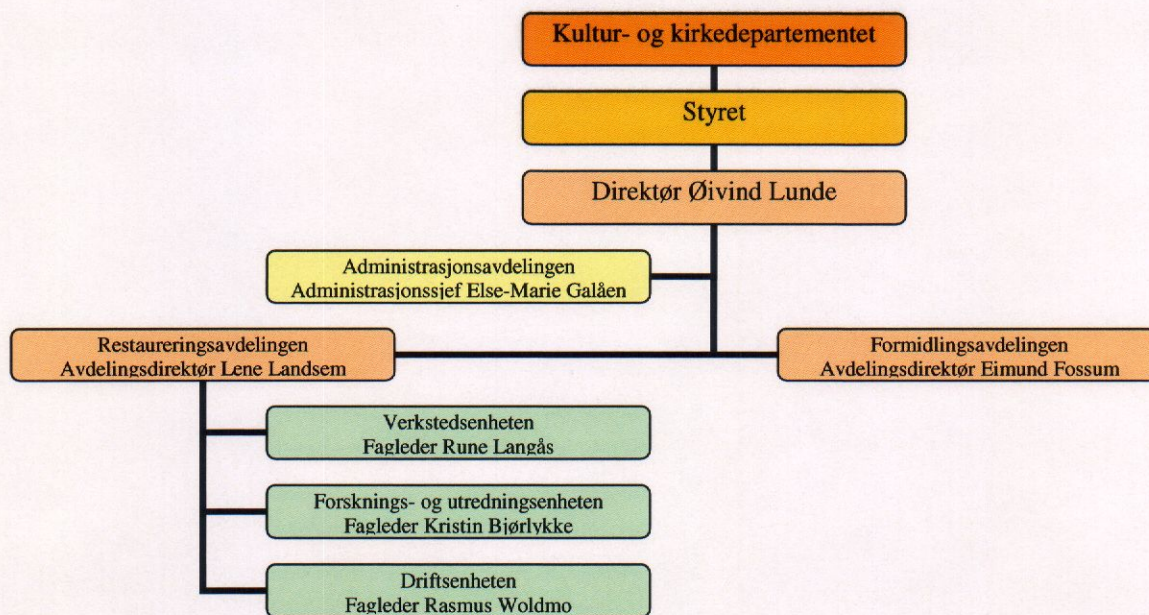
Kultur- og kirkedepartementet

Styret

Direktør Øivind Lunde

Administrasjonsavdelingen
Administrasjonssjef Else-Marie Galåen

Restaureringsavdelingen
Avdelingsdirektør Lene Landsem

Formidlingsavdelingen
Avdelingsdirektør Eimund Fossum

Verkstedsenheten
Fagleder Rune Langås

Forsknings- og utredningsenheten
Fagleder Kristin Bjørlykke

Driftsenheten
Fagleder Rasmus Woldmo